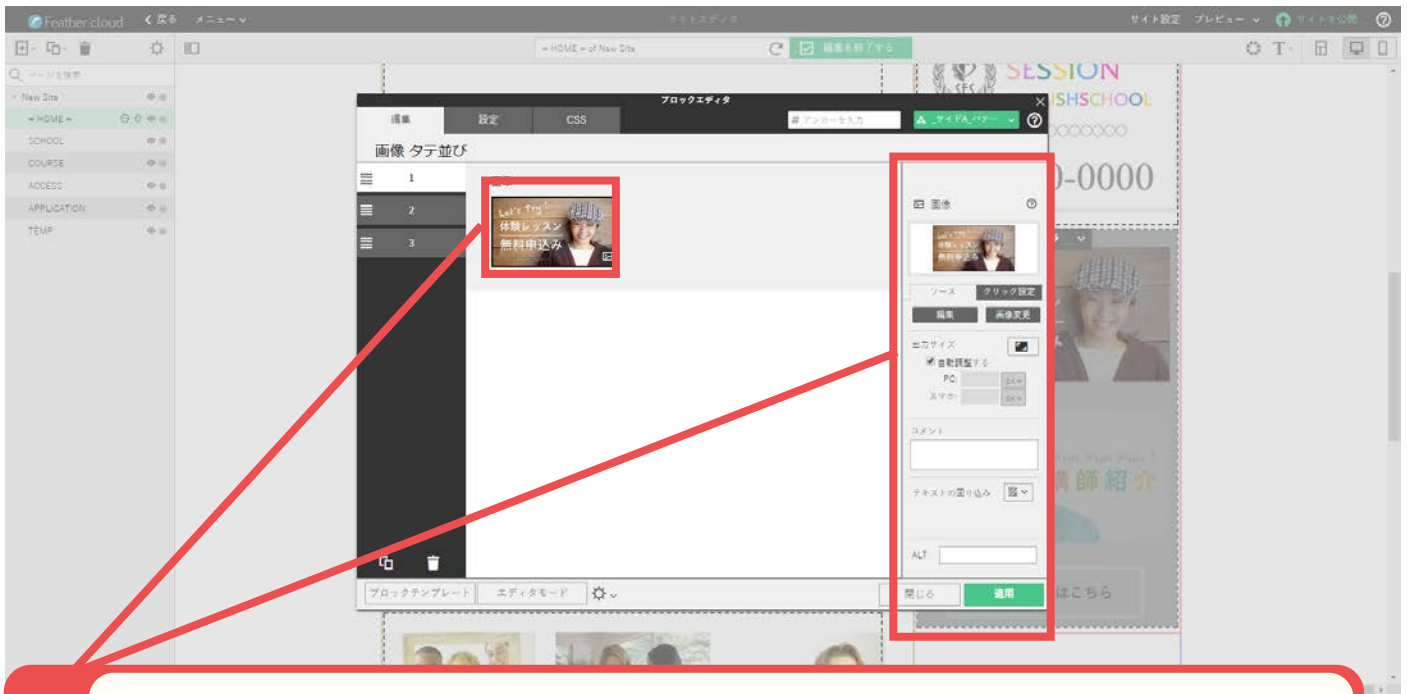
Feather cloud　く 戻る　メニュー　サイトエディタ　サイト設定　プレビュー　サイトを公開

= HOME = of New Site　編集を終了する

ページを検索
New Site
= HOME =
SCHOOL
COURSE
ACCESS
APPLICATION
TEMP

ブロックエディタ

編集　設定　CSS　# アンカーを入力　サイドAバナー

画像 タテ並び

1
2
3

Let's Try
体験レッスン
無料申込み

画像
ソース　クリック設定
編集　画像変更
出力サイズ
自動調整する
PC:　px
スマホ:　px
コメント
テキストの回り込み
ALT

ブロックテンプレート　エディタモード　閉じる　適用

SESSION
ISHSCHOOL
0-0000
講師紹介
はこちら